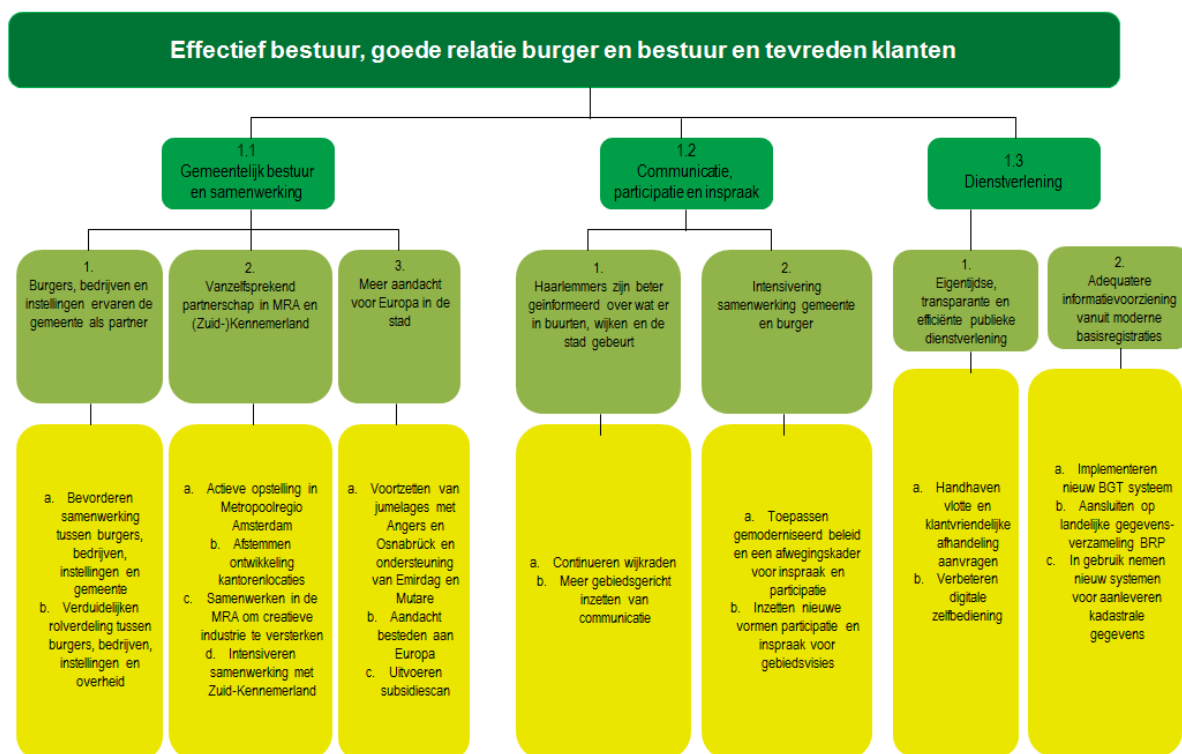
Effectief bestuur, goede relatie burger en bestuur en tevreden klanten

1.1
Gemeentelijk bestuur en samenwerking

1.
Burgers, bedrijven en instellingen ervaren de gemeente als partner

a. Bevorderen samenwerking tussen burgers, bedrijven, instellingen en gemeente
b. Verduidelijken rolverdeling tussen burgers, bedrijven, instellingen en overheid

2.
Vanzelfsprekend partnerschap in MRA en (Zuid-)Kennemerland

a. Actieve opstelling in Metropoolregio Amsterdam
b. Afstemmen ontwikkeling kantorenlocaties
c. Samenwerken in de MRA om creatieve industrie te versterken
d. Intensiveren samenwerking met Zuid-Kennemerland

3.
Meer aandacht voor Europa in de stad

a. Voortzetten van jumelages met Angers en Osnabrück en ondersteuning van Emirdag en Mutare
b. Aandacht besteden aan Europa
c. Uitvoeren subsidiescan

1.2
Communicatie, participatie en inspraak

1.
Haarlemmers zijn beter geïnformeerd over wat er in buurten, wijken en de stad gebeurt

a. Continueren wijkraden
b. Meer gebiedsgericht inzetten van communicatie

2.
Intensivering samenwerking gemeente en burger

a. Toepassen gemoderniseerd beleid en een afwegingskader voor inspraak en participatie
b. Inzetten nieuwe vormen participatie en inspraak voor gebiedsvisies

1.3
Dienstverlening

1.
Eigentijdse, transparante en efficiënte publieke dienstverlening

a. Handhaven vlotte en klantvriendelijke afhandeling aanvragen
b. Verbeteren digitale zelfbediening

2.
Adequatere informatievoorziening vanuit moderne basisregistraties

a. Implementeren nieuw BGT systeem
b. Aansluiten op landelijke gegevensverzameling BRP
c. In gebruik nemen nieuw systemen voor aanleveren kadastrale gegevens